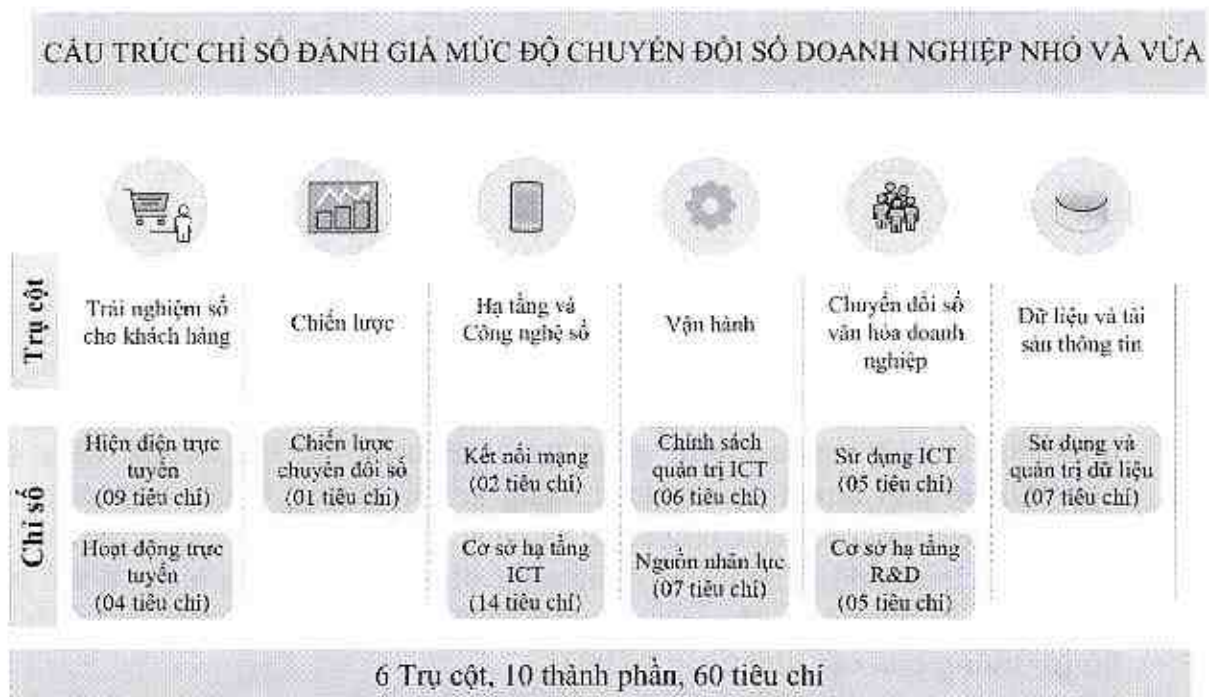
CẤU TRÚC CHỈ SỐ ĐÁNH GIÁ MỨC ĐỘ CHUYỂN ĐỔI SỐ DOANH NGHIỆP NHỎ VÀ VỪA

Trụ cột

Trải nghiệm số cho khách hàng

Chiến lược

Hạ tầng và Công nghệ số

Vận hành

Chuyển đổi số văn hóa doanh nghiệp

Dữ liệu và tài sản thông tin

Chỉ số

Hiện diện trực tuyến (09 tiêu chí)

Hoạt động trực tuyến (04 tiêu chí)

Chiến lược chuyển đổi số (01 tiêu chí)

Kết nối mạng (02 tiêu chí)

Cơ sở hạ tầng ICT (14 tiêu chí)

Chính sách quản trị ICT (06 tiêu chí)

Nguồn nhân lực (07 tiêu chí)

Sử dụng ICT (05 tiêu chí)

Cơ sở hạ tầng R&D (05 tiêu chí)

Sử dụng và quản trị dữ liệu (07 tiêu chí)

6 Trụ cột, 10 thành phần, 60 tiêu chí